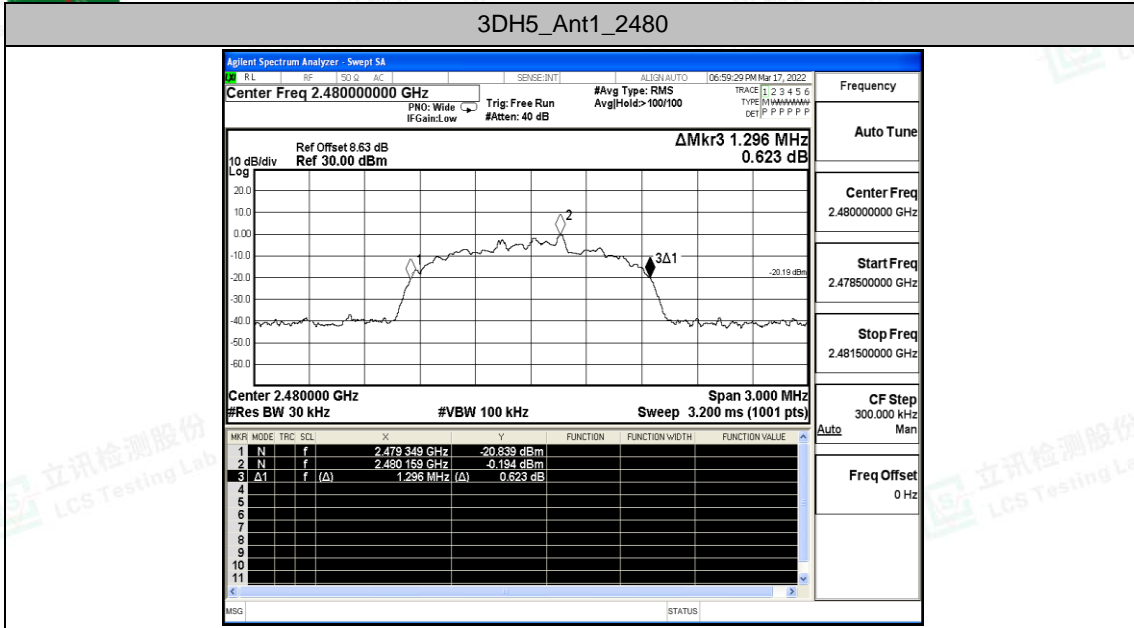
3DH5_Ant1_2480

Agilent Spectrum Analyzer - Swept SA

RL RF 50 Ω AC SENSE:INT ALIGN AUTO 06:59:29 PM Mar 17, 2022

Center Freq 2.480000000 GHz

PNO: Wide IFGain:Low

Trig: Free Run #Atten: 40 dB

#Avg Type: RMS Avg|Hold:>100/100

TRACE 1 2 3 4 5 6 TYPE M WWWWW DET P P P P P P

Frequency

Ref Offset 8.63 dB
10 dB/div Ref 30.00 dBm
Log

ΔMkr3 1.296 MHz
0.623 dB

20.0
10.0
0.00
-10.0
-20.0
-30.0
-40.0
-50.0
-60.0

2
3Δ1
-20.19 dBm

Center 2.480000 GHz
#Res BW 30 kHz
#VBW 100 kHz
Span 3.000 MHz
Sweep 3.200 ms (1001 pts)

| MKR | MODE | TRC | SCL | X | Y | FUNCTION | FUNCTION WIDTH | FUNCTION VALUE |
|---|---|---|---|---|---|---|---|---|
| 1 | N | | f | 2.479 349 GHz | -20.839 dBm | | | |
| 2 | N | | f | 2.480 159 GHz | -0.194 dBm | | | |
| 3 | Δ1 | | f (Δ) | 1.296 MHz | (Δ) 0.623 dB | | | |
| 4 | | | | | | | | |
| 5 | | | | | | | | |
| 6 | | | | | | | | |
| 7 | | | | | | | | |
| 8 | | | | | | | | |
| 9 | | | | | | | | |
| 10 | | | | | | | | |
| 11 | | | | | | | | |

Auto Tune

Center Freq
2.480000000 GHz

Start Freq
2.478500000 GHz

Stop Freq
2.481500000 GHz

CF Step
300.000 kHz
Auto Man

Freq Offset
0 Hz

MSG STATUS

立讯检测股份 LCS Testing Lab